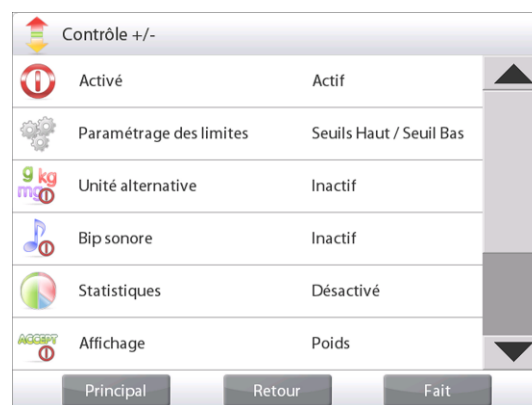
Contrôle +/-

| | |
|---|---|
| Activé | Actif |
| Paramétrage des limites | Seuils Haut / Seuil Bas |
| g kg mg Unité alternative | Inactif |
| Bip sonore | Inactif |
| Statistiques | Désactivé |
| ACCEPT Affichage | Poids |

Principal Retour Fait